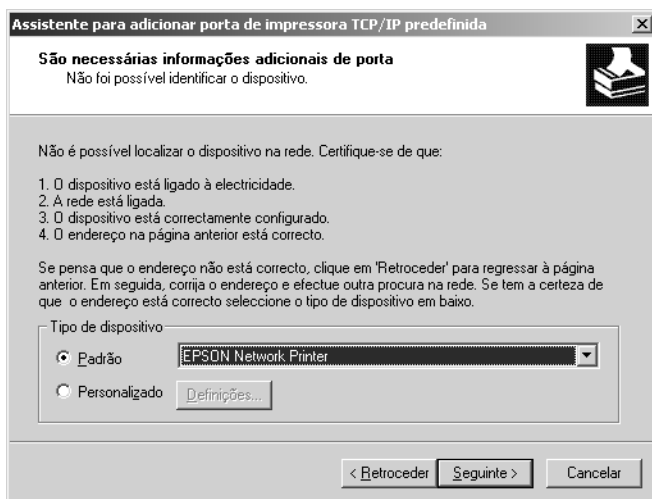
Assistente para adicionar porta de impressora TCP/IP predefinida

São necessárias informações adicionais de porta
Não foi possível identificar o dispositivo.

Não é possível localizar o dispositivo na rede. Certifique-se de que:

1. O dispositivo está ligado à electricidade.
2. A rede está ligada.
3. O dispositivo está correctamente configurado.
4. O endereço na página anterior está correcto.

Se pensa que o endereço não está correcto, clique em 'Retroceder' para regressar à página anterior. Em seguida, corrija o endereço e efectue outra procura na rede. Se tem a certeza de que o endereço está correcto seleccione o tipo de dispositivo em baixo.

Tipo de dispositivo

Padrão EPSON Network Printer

Personalizado Definições...

< Retroceder Seguinte > Cancelar